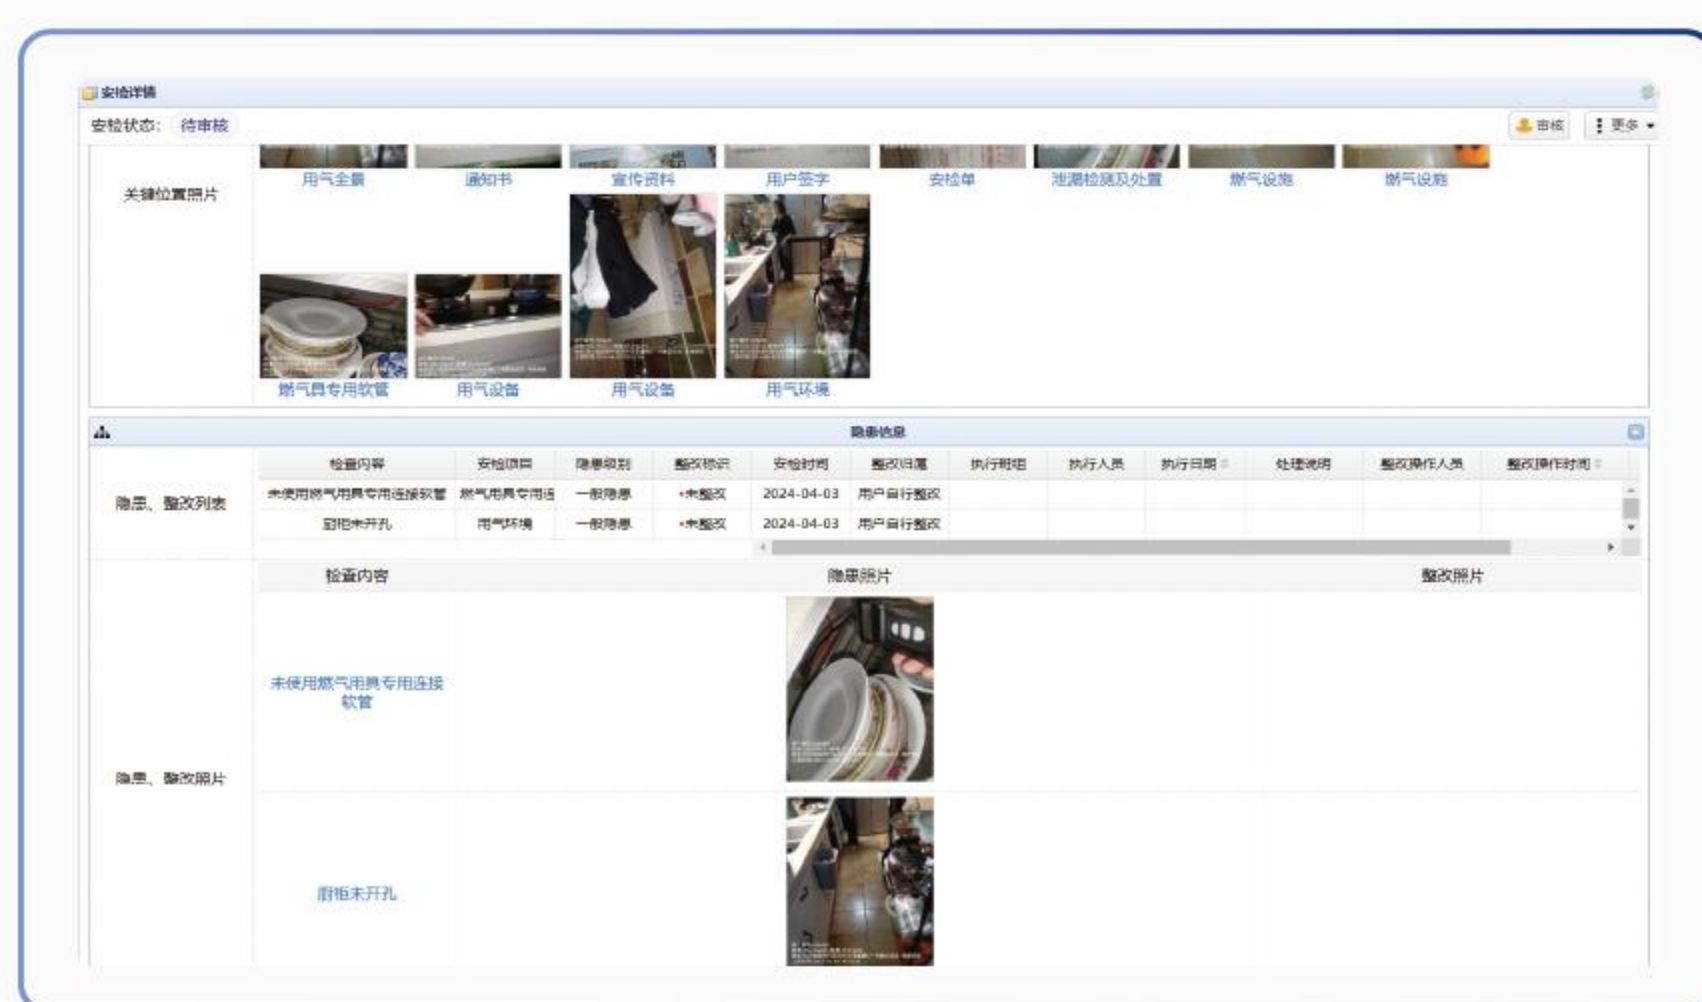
安检详情

安检状态： 待审核

审核 更多

关键位置照片

用气全景 通知书 宣传资料 用户签字 安检单 泄漏检测及处置 燃气设施 燃气设施

燃气具专用软管 用气设备 用气设备 用气环境

隐患信息

隐患、整改列表

| 检查内容 | 安检项目 | 隐患级别 | 整改标识 | 安检时间 | 整改归属 | 执行班组 | 执行人员 | 执行日期 | 处理说明 | 整改操作人员 | 整改操作时间 |
|---|---|---|---|---|---|---|---|---|---|---|---|
| 未使用燃气用具专用连接软管 | 燃气用具专用连 | 一般隐患 | •未整改 | 2024-04-03 | 用户自行整改 | | | | | | |
| 厨柜未开孔 | 用气环境 | 一般隐患 | •未整改 | 2024-04-03 | 用户自行整改 | | | | | | |

隐患、整改照片

| 检查内容 | 隐患照片 | 整改照片 |
|---|---|---|
| 未使用燃气用具专用连接软管 | | |
| 厨柜未开孔 | | |